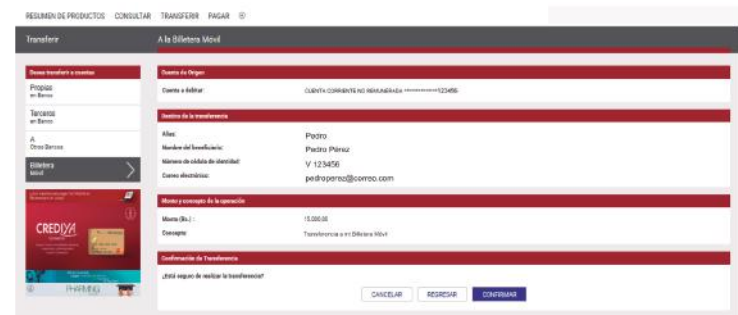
RESUMEN DE PRODUCTOS CONSULTAR TRANSFERIR PAGAR

Transferir

A la Billetera Móvil

Desea transferir a cuentas

Propias
en Banco

Terceros
en Banco

A
Otros Bancos

Billetera
Móvil

CREDIYA

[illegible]

Cuenta de Origen

Cuenta a debitar: CUENTA CORRIENTE NO REMUNERADA **********123456

Destino de la transferencia

Alias: Pedro

Nombre del beneficiario: Pedro Pérez

Número de cédula de identidad: V 123456

Correo electrónico: pedroperez@correo.com

Monto y concepto de la operación

Monto (Bs.): 15.000,00

Concepto: Transferencia a mi Billetera Móvil

Confirmación de Transferencia

¿Está seguro de realizar la transferencia?

CANCELAR REGRESAR CONFIRMAR